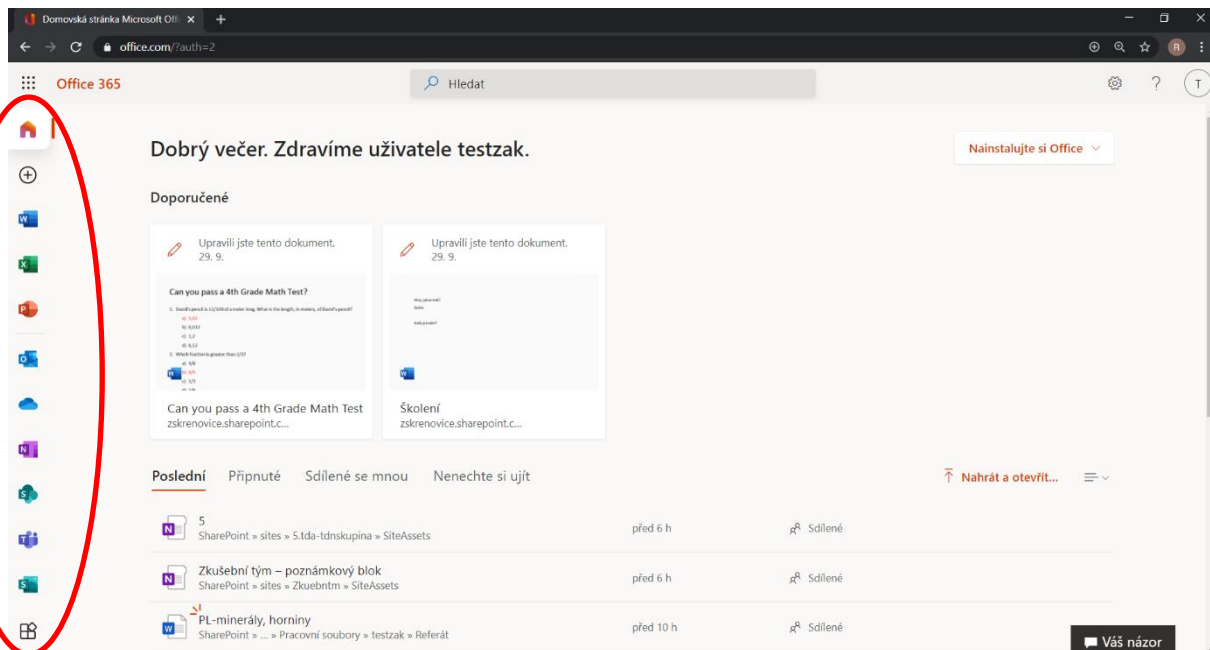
Domovská stránka Microsoft Offi ×
+
office.com/?auth=2
Office 365
Hledat
Dobrý večer. Zdravíme uživatele testzak.
Nainstalujte si Office
Doporučené
Upravili jste tento dokument. 29. 9.
Can you pass a 4th Grade Math Test?
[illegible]
Can you pass a 4th Grade Math Test
zskrenovice.sharepoint.c...
Upravili jste tento dokument. 29. 9.
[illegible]
Školení
zskrenovice.sharepoint.c...
Poslední
Připnuté
Sdílené se mnou
Nenechte si ujít
Nahrát a otevřít...
5
SharePoint » sites » 5.tda-tdnskupina » SiteAssets
před 6 h
Sdílené
Zkušební tým – poznámkový blok
SharePoint » sites » Zkuebntm » SiteAssets
před 6 h
Sdílené
PL-minerály, horniny
SharePoint » ... » Pracovní soubory » testzak » Referát
před 10 h
Sdílené
Váš názor